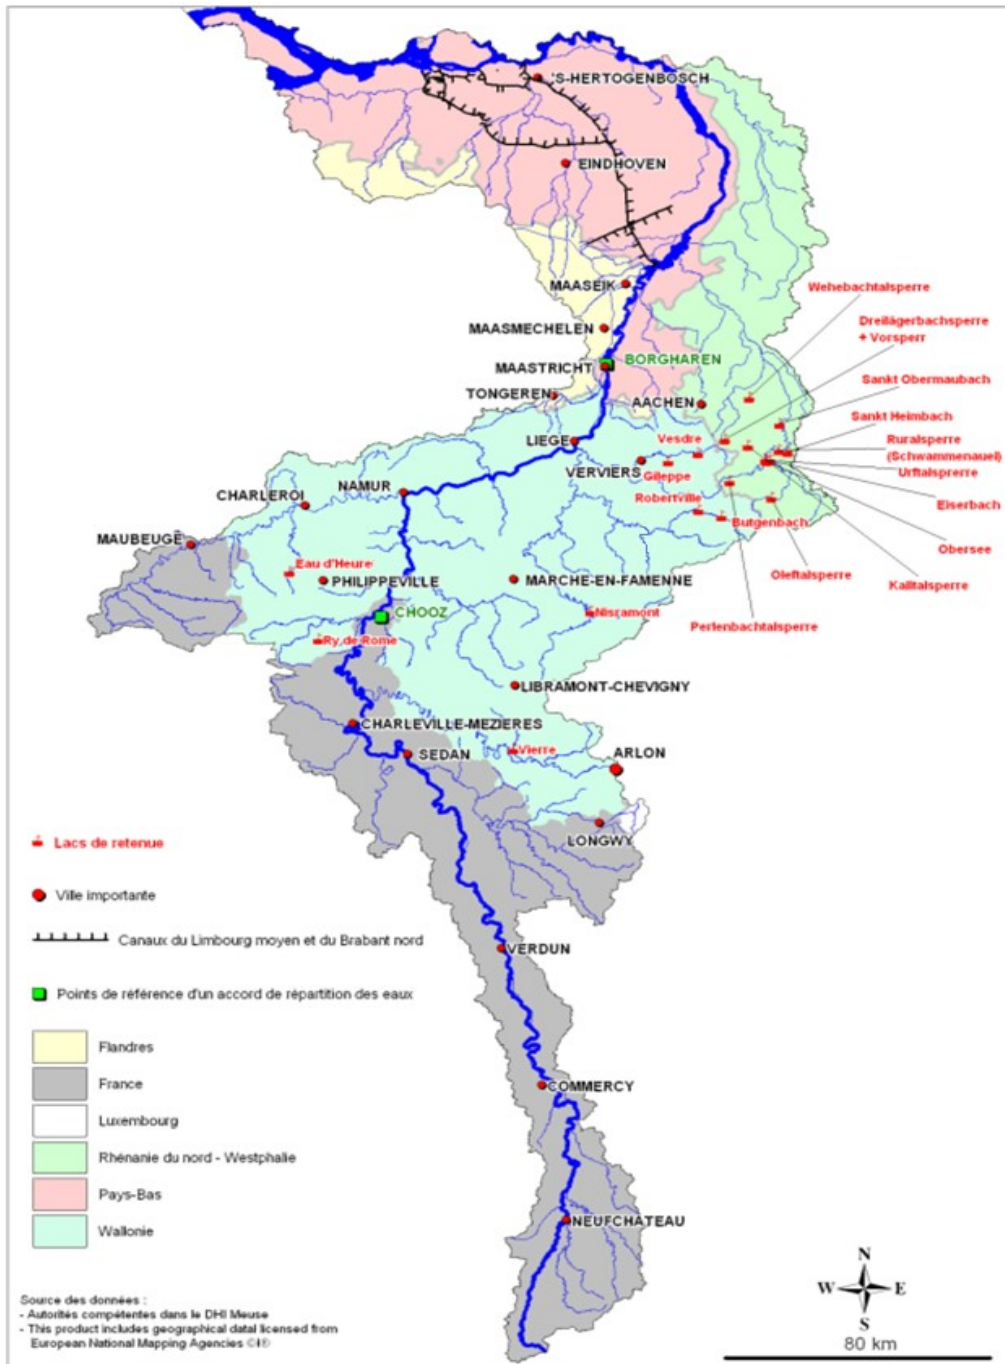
'S-HERTOGENBOSCH
EINDHOVEN
MAASEIK
MAASMECHELEN
MAASTRICHT
BORGHAREN
TONGEREN
AACHEN
LIEGE
VERVIERS
CHARLEROI
NAMUR
MAUBEUGE
PHILIPPEVILLE
MARCHE-EN-FAMENNE
CHOOZ
LIBRAMONT-CHEVIGNY
CHARLEVILLE-MEZIERES
SEDAN
ARLON
LONGWY
VERDUN
COMMERCY
NEUFCHÂTEAU

Wehebachtalsperre
Dreilägerbachsperre + Vorsperr
Sankt Obermaubach
Sankt Heimbach
Ruralsperre (Schwammenauel)
Urftalsperre
Elserbach
Obersee
Kalltalsperre
Oleftalsperre
Perlenbachtalsperre
Butgenbach
Robertville
Gileppe
Vesdre
Eau d'Heure
Ry de Rome
Nisramont
Vierre

Lacs de retenue
Ville importante
Canaux du Limbourg moyen et du Brabant nord
Points de référence d'un accord de répartition des eaux
Flandres
France
Luxembourg
Rhénanie du nord - Westphalie
Pays-Bas
Wallonie

Source des données :
- Autorités compétentes dans le DHI Meuse
- This product includes geographical data licensed from European National Mapping Agencies ©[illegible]

N
W
E
S
80 km